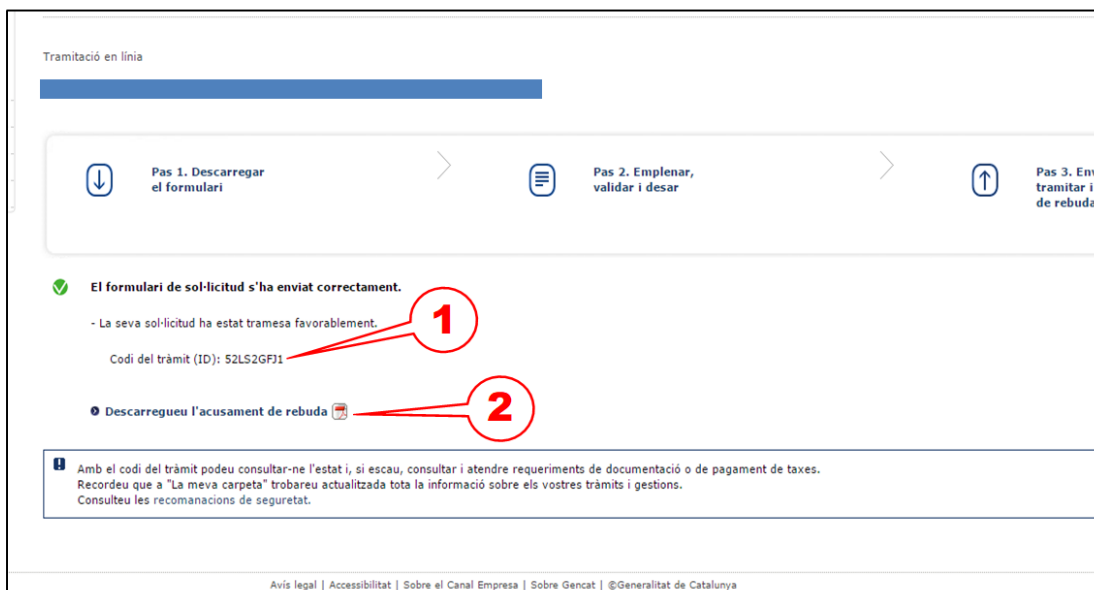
Tramitació en línia

Pas 1. Descarregar el formulari

Pas 2. Emplenar, validar i desar

Pas 3. Env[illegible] tramitar i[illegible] de rebuda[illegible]

El formulari de sol·licitud s'ha enviat correctament.

- La seva sol·licitud ha estat tramesa favorablement.

Codi del tràmit (ID): 52LS2GFJ1

1

Descarregueu l'acusament de rebuda

2

Amb el codi del tràmit podeu consultar-ne l'estat i, si escau, consultar i atendre requeriments de documentació o de pagament de taxes.
Recordeu que a "La meva carpeta" trobareu actualitzada tota la informació sobre els vostres tràmits i gestions.
Consulteu les recomanacions de seguretat.

Avís legal | Accessibilitat | Sobre el Canal Empresa | Sobre Gencat | ©Generalitat de Catalunya